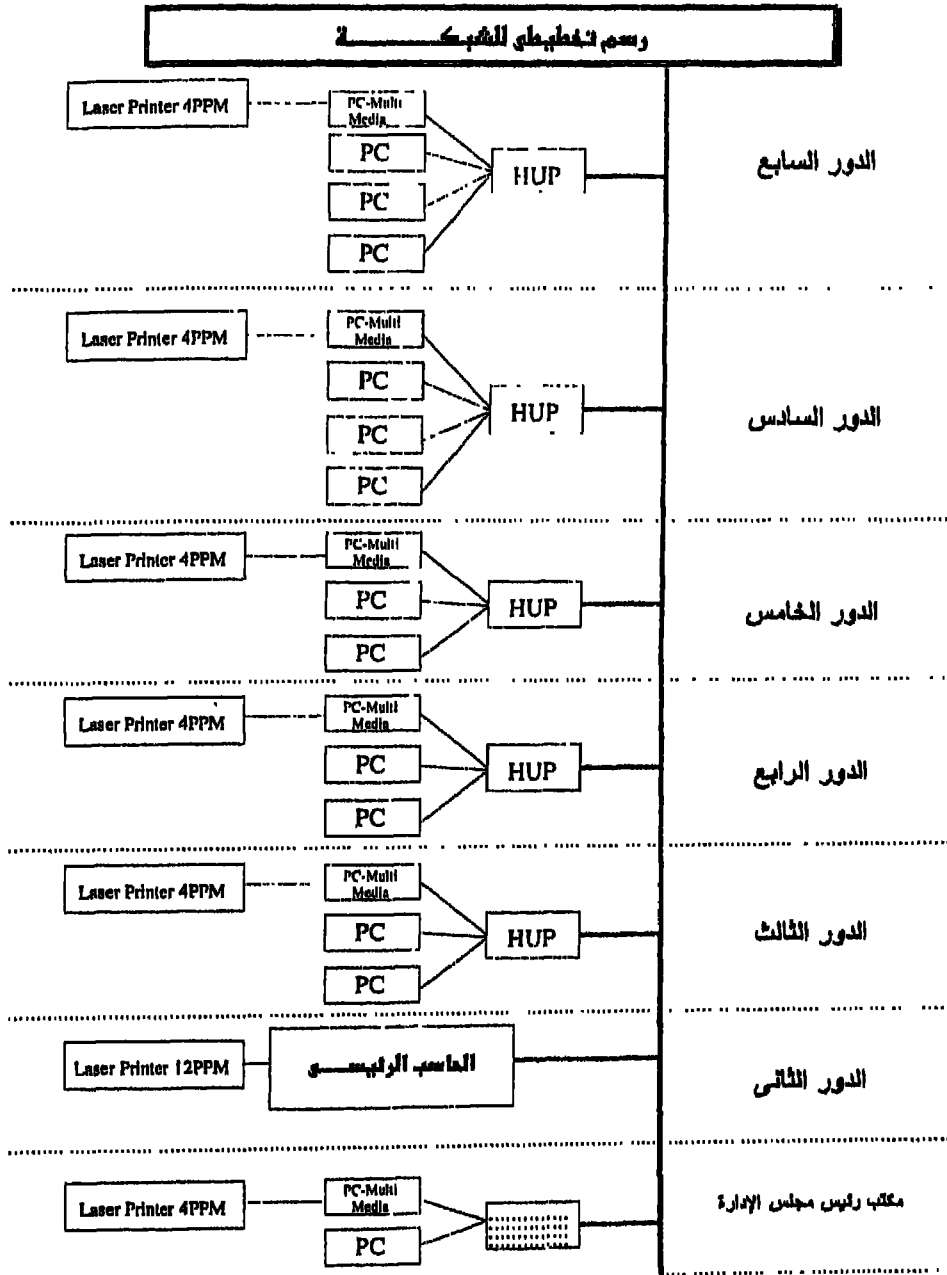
رسم تخطيطي للشبكـــــــة

Laser Printer 4PPM
PC-Multi Media
PC
PC
PC
HUP
الدور السابع

Laser Printer 4PPM
PC-Multi Media
PC
PC
PC
HUP
الدور السادس

Laser Printer 4PPM
PC-Multi Media
PC
PC
HUP
الدور الخامس

Laser Printer 4PPM
PC-Multi Media
PC
PC
HUP
الدور الرابع

Laser Printer 4PPM
PC-Multi Media
PC
PC
HUP
الدور الثالث

Laser Printer 12PPM
الحاسب الرئيســـي
الدور الثانى

Laser Printer 4PPM
PC-Multi Media
PC
مكتب رئيس مجلس الإدارة